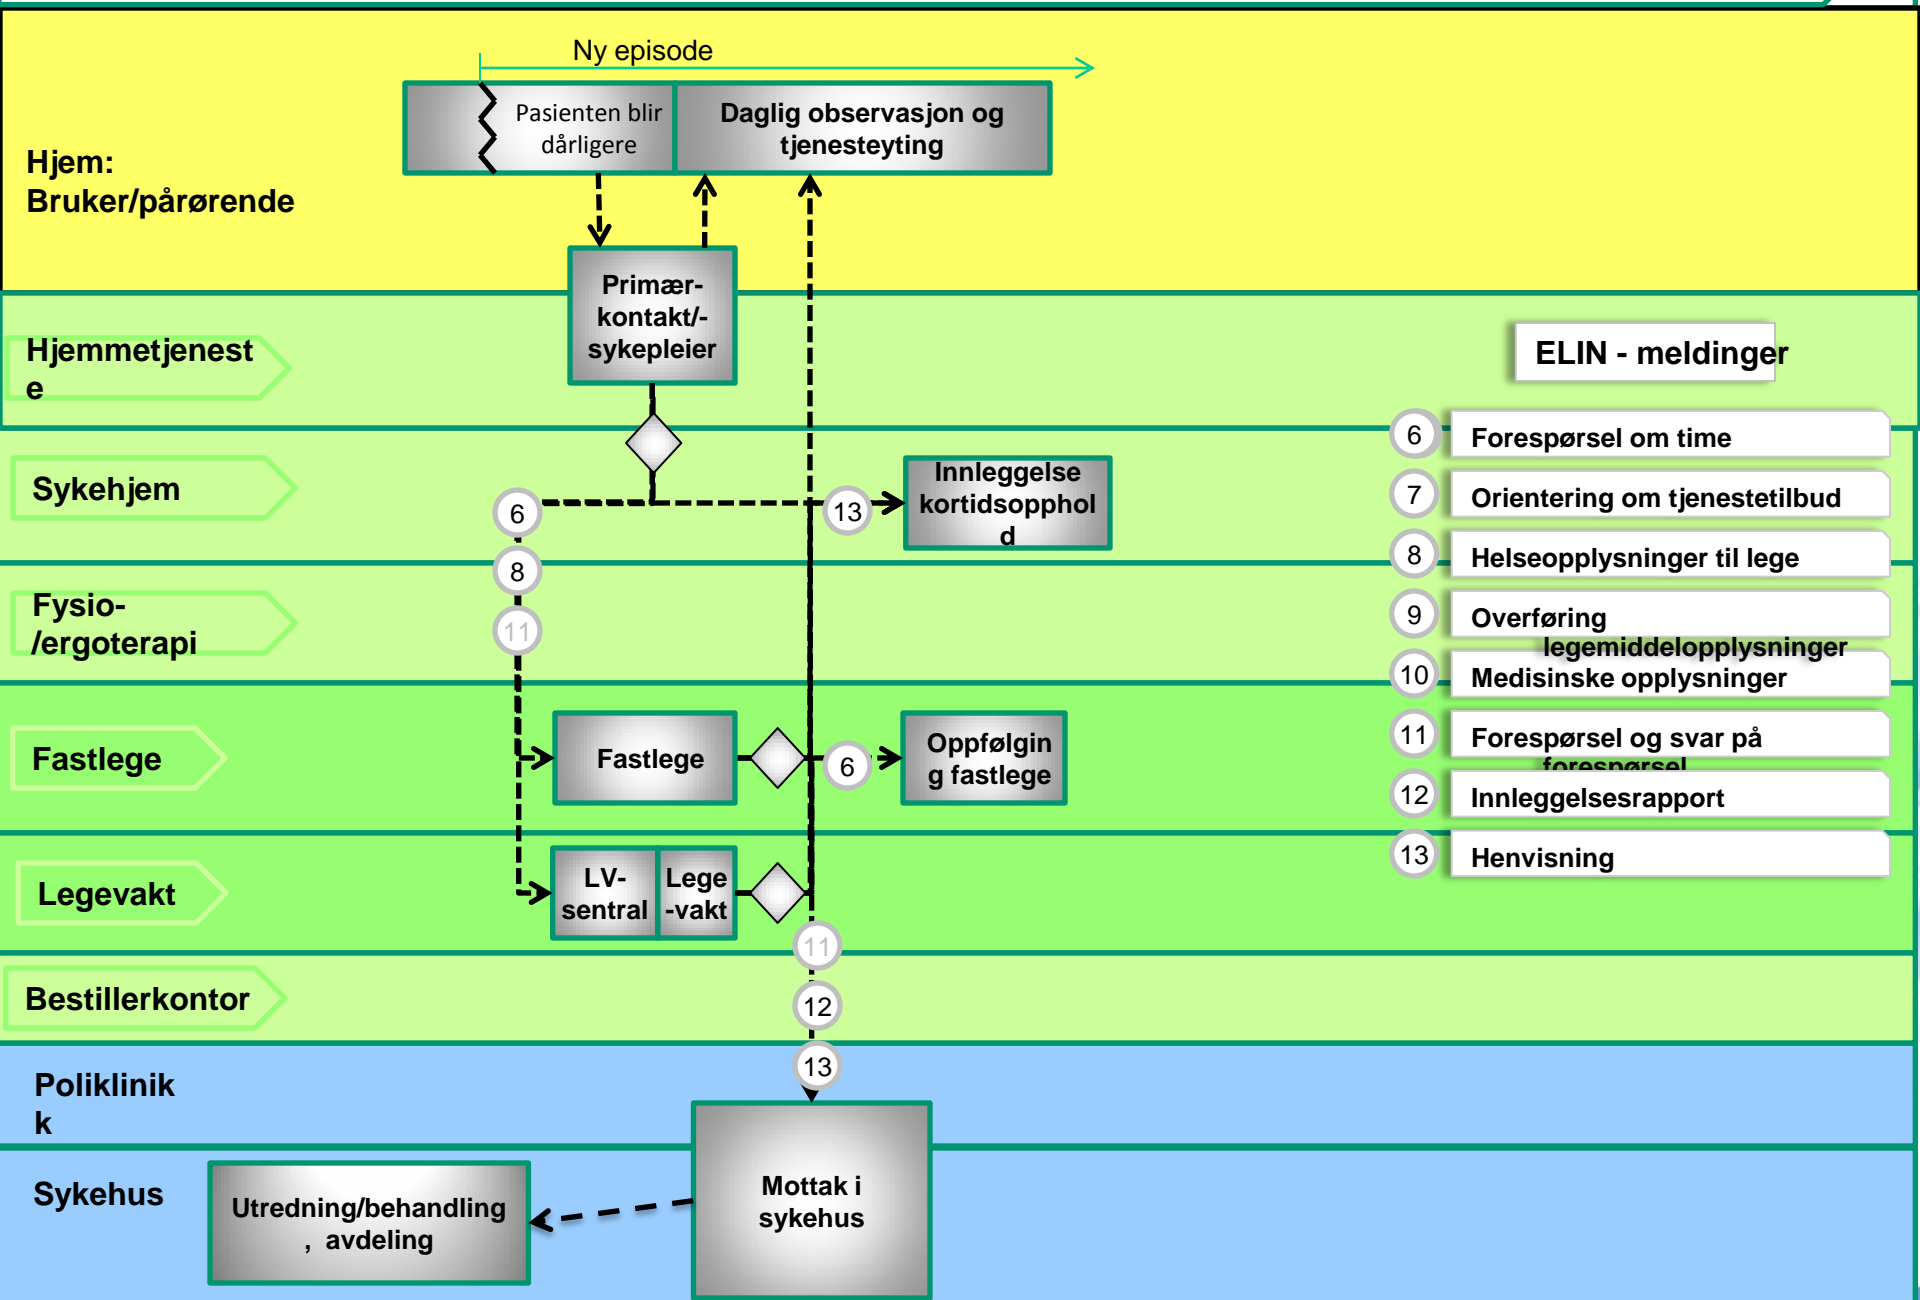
Ny episode

Hjem: Bruker/pårørende

Pasienten blir dårligere

Daglig observasjon og tjenesteyting

Hjemmetjeneste

Primærkontakt/-sykepleier

ELIN - meldinger

Sykehjem

6

13

Innleggelse kortidsopphold

8

Fysio-/ergoterapi

11

Fastlege

Fastlege

6

Oppfølging fastlege

Legevakt

LV-sentral

Lege-vakt

11

Bestillerkontor

12

13

Poliklinikk

Sykehus

Utredning/behandling, avdeling

Mottak i sykehus

6 Forespørsel om time

7 Orientering om tjenestetilbud

8 Helseopplysninger til lege

9 Overføring legemiddelopplysninger

10 Medisinske opplysninger

11 Forespørsel og svar på forespørsel

12 Innleggelsesrapport

13 Henvisning